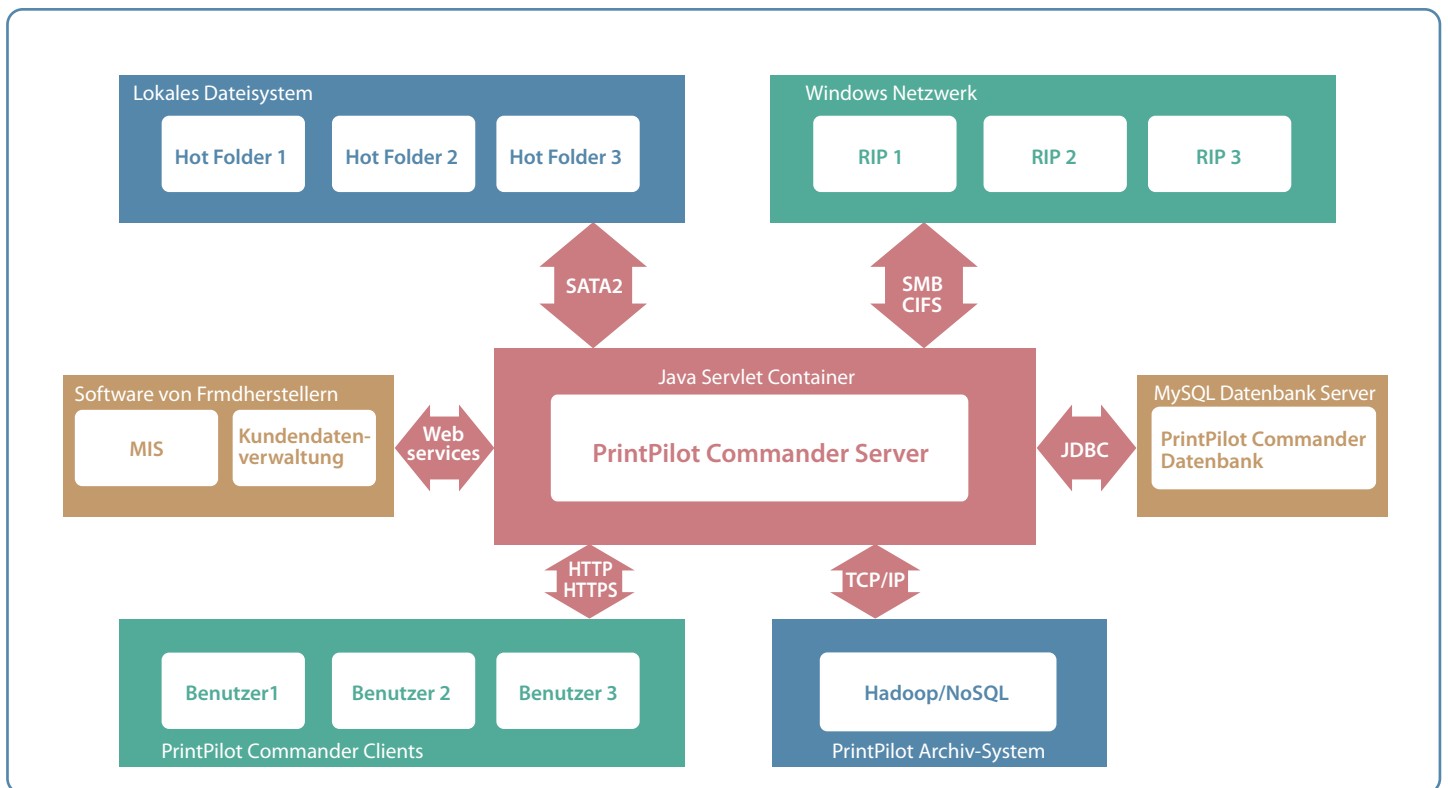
Lokales Dateisystem

Hot Folder 1

Hot Folder 2

Hot Folder 3

Windows Netzwerk

RIP 1

RIP 2

RIP 3

SATA2

SMB CIFS

Software von Frmdherstellern

MIS

Kundendatenverwaltung

Web services

Java Servlet Container

PrintPilot Commander Server

JDBC

MySQL Datenbank Server

PrintPilot Commander Datenbank

HTTP HTTPS

TCP/IP

Benutzer1

Benutzer 2

Benutzer 3

PrintPilot Commander Clients

Hadoop/NoSQL

PrintPilot Archiv-System